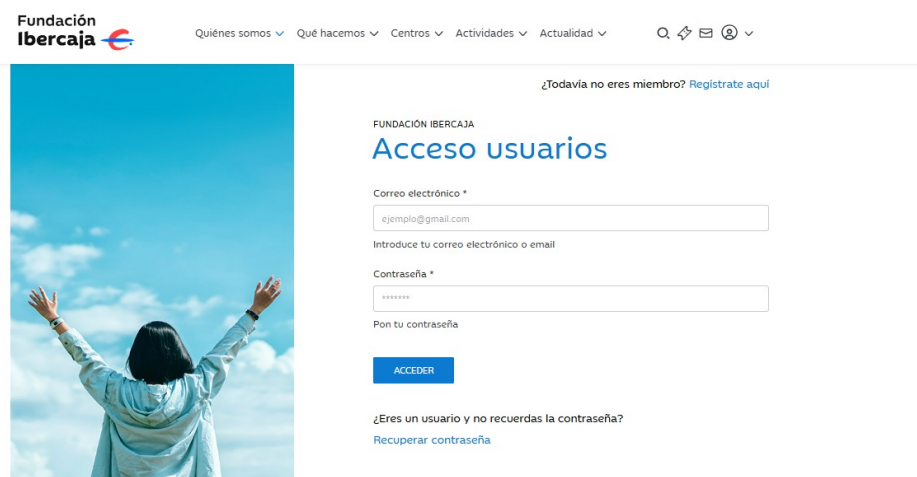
Fundación Ibercaja

Quiénes somos Qué hacemos Centros Actividades Actualidad

¿Todavía no eres miembro? Regístrate aquí

FUNDACIÓN IBERCAJA
Acceso usuarios

Correo electrónico *
ejemplo@gmail.com
Introduce tu correo electrónico o email

Contraseña *
*******
Pon tu contraseña

ACCEDER

¿Eres un usuario y no recuerdas la contraseña?
Recuperar contraseña